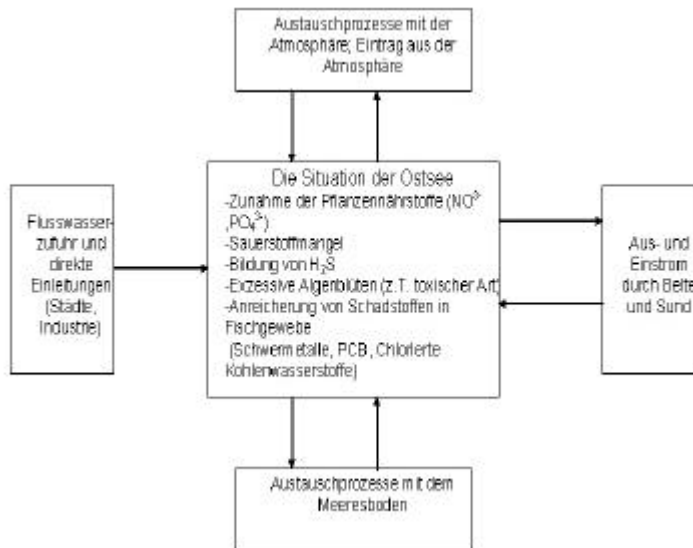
Austauschprozesse mit der Atmosphäre; Eintrag aus der Atmosphäre

Flusswasserzufuhr und direkte Einleitungen (Städte, Industrie)

Die Situation der Ostsee
-Zunahme der Pflanzennährstoffe ($NO^{3-}$, $PO_4^{3-}$)
-Sauerstoffmangel
-Bildung von $H_2S$
-Exzessive Algenblüten (z.T. toxischer Art)
-Anreicherung von Schadstoffen in Fischgewebe
(Schwermetalle, PCB, Chlorierte Kohlenwasserstoffe)

Aus- und Einstrom durch Belte und Sund

Austauschprozesse mit dem Meeresboden